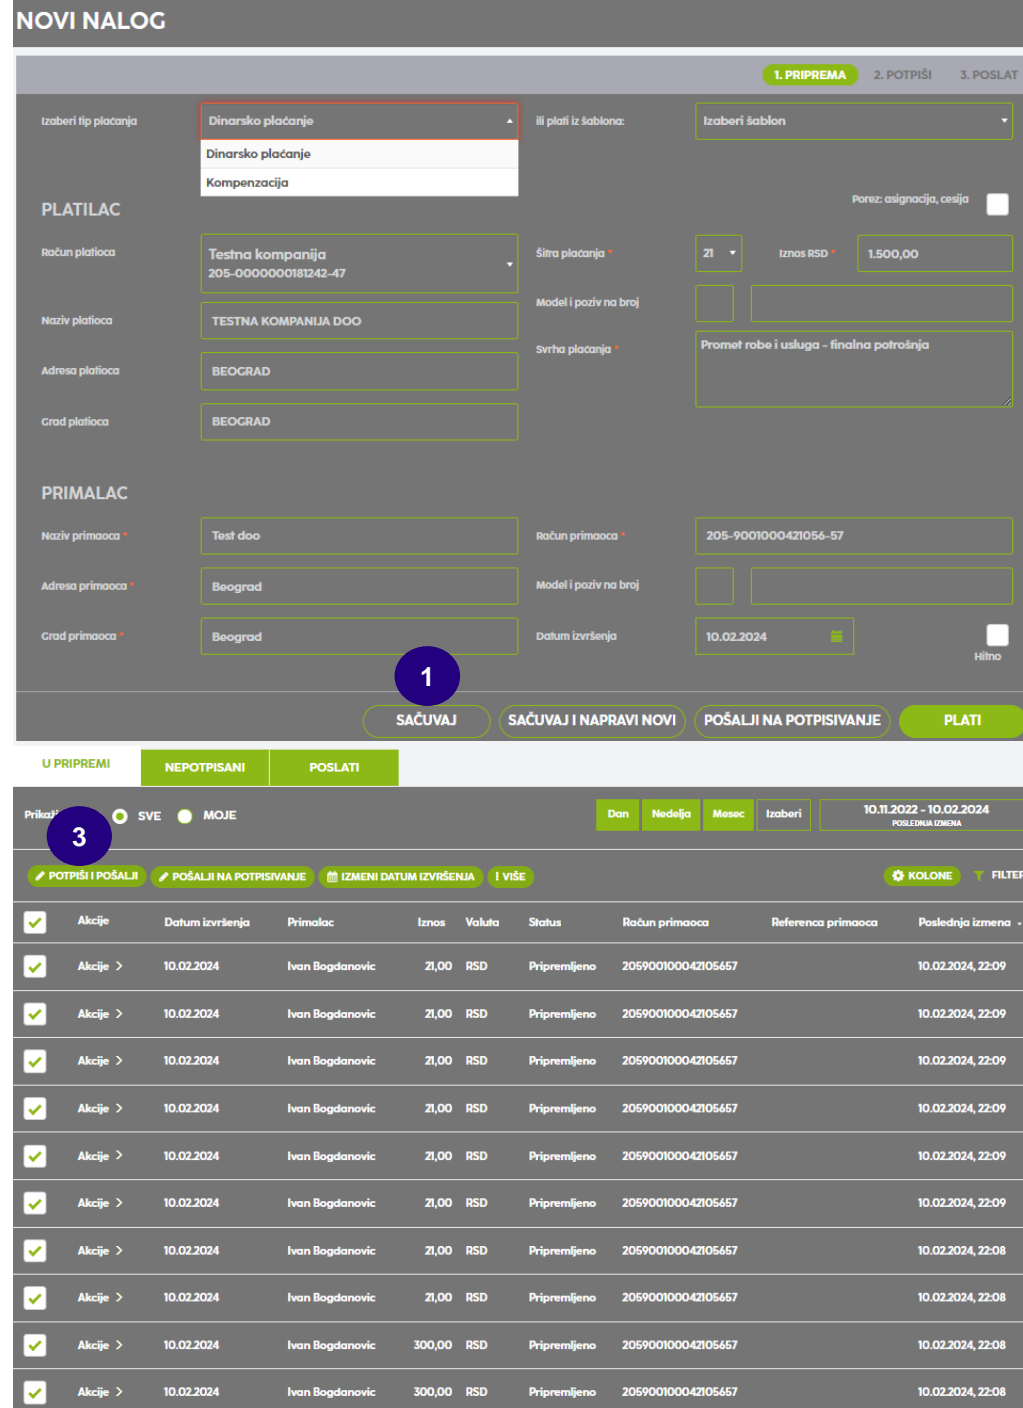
NOVI NALOG

1. PRIPREMA 2. POTPIŠI 3. POSLAT

Izaberi tip plaćanja
Dinarsko plaćanje
Dinarsko plaćanje
Kompenzacija

ili plati iz šablona:
Izaberi šablon

PLATILAC

Porez: asignacija, cesija

Račun platioca
Testna kompanija
205-0000000181242-47

Šifra plaćanja *
21
Iznos RSD *
1.500,00

Model i poziv na broj

Naziv platioca
TESTNA KOMPANIJA DOO

Svrha plaćanja *
Promet robe i usluga - finalna potrošnja

Adresa platioca
BEOGRAD

Grad platioca
BEOGRAD

PRIMALAC

Naziv primaoca *
Test doo

Račun primaoca *
205-9001000421056-57

Adresa primaoca *
Beograd

Model i poziv na broj

Grad primaoca *
Beograd

Datum izvršenja
10.02.2024

Hitno

1

SAČUVAJ
SAČUVAJ I NAPRAVI NOVI
POŠALJI NA POTPISIVANJE
PLATI

U PRIPREMI
NEPOTPISANI
POSLATI

Prikaž
SVE
MOJE

3

Dan Nedelja Mesec Izaberi
10.11.2022 - 10.02.2024
POSLEDNJA IZMENA

POTPIŠI I POŠALJI
POŠALJI NA POTPISIVANJE
IZMENI DATUM IZVRŠENJA
I VIŠE
KOLONE
FILTER

| | Akcije | Datum izvršenja | Primalac | Iznos | Valuta | Status | Račun primaoca | Referenca primaoca | Poslednja izmena |
|---|---|---|---|---|---|---|---|---|---|
| | Akcije | 10.02.2024 | Ivan Bogdanovic | 21,00 | RSD | Pripremljeno | 205900100042105657 | | 10.02.2024, 22:09 |
| | Akcije | 10.02.2024 | Ivan Bogdanovic | 21,00 | RSD | Pripremljeno | 205900100042105657 | | 10.02.2024, 22:09 |
| | Akcije | 10.02.2024 | Ivan Bogdanovic | 21,00 | RSD | Pripremljeno | 205900100042105657 | | 10.02.2024, 22:09 |
| | Akcije | 10.02.2024 | Ivan Bogdanovic | 21,00 | RSD | Pripremljeno | 205900100042105657 | | 10.02.2024, 22:09 |
| | Akcije | 10.02.2024 | Ivan Bogdanovic | 21,00 | RSD | Pripremljeno | 205900100042105657 | | 10.02.2024, 22:09 |
| | Akcije | 10.02.2024 | Ivan Bogdanovic | 21,00 | RSD | Pripremljeno | 205900100042105657 | | 10.02.2024, 22:09 |
| | Akcije | 10.02.2024 | Ivan Bogdanovic | 21,00 | RSD | Pripremljeno | 205900100042105657 | | 10.02.2024, 22:08 |
| | Akcije | 10.02.2024 | Ivan Bogdanovic | 21,00 | RSD | Pripremljeno | 205900100042105657 | | 10.02.2024, 22:08 |
| | Akcije | 10.02.2024 | Ivan Bogdanovic | 300,00 | RSD | Pripremljeno | 205900100042105657 | | 10.02.2024, 22:08 |
| | Akcije | 10.02.2024 | Ivan Bogdanovic | 300,00 | RSD | Pripremljeno | 205900100042105657 | | 10.02.2024, 22:08 |